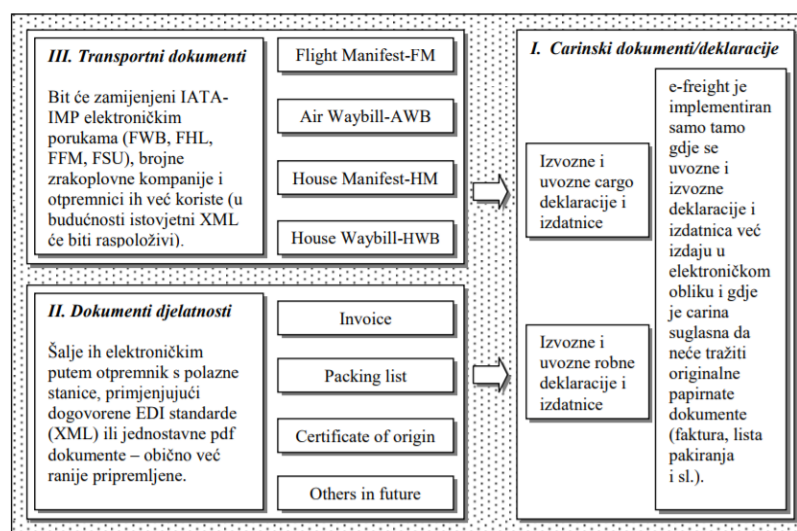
III. Transportni dokumenti

Bit će zamijenjeni IATA-IMP elektroničkim porukama (FWB, FHL, FFM, FSU), brojne zrakoplovne kompanije i otpremnici ih već koriste (u budućnosti istovjetni XML će biti raspoloživi).

Flight Manifest-FM

Air Waybill-AWB

House Manifest-HM

House Waybill-HWB

II. Dokumenti djelatnosti

Šalje ih elektroničkim putem otpremnik s polazne stanice, primjenjujući dogovorene EDI standarde (XML) ili jednostavne pdf dokumente – obično već ranije pripremljene.

Invoice

Packing list

Certificate of origin

Others in future

I. Carinski dokumenti/deklaracije

Izvozne i uvozne cargo deklaracije i izdatnice

Izvozne i uvozne robne deklaracije i izdatnice

e-freight je implementiran samo tamo gdje se uvozne i izvozne deklaracije i izdatnica već izdaju u elektroničkom obliku i gdje je carina suglasna da neće tražiti originalne papirnate dokumente (faktura, lista pakiranja i sl.).